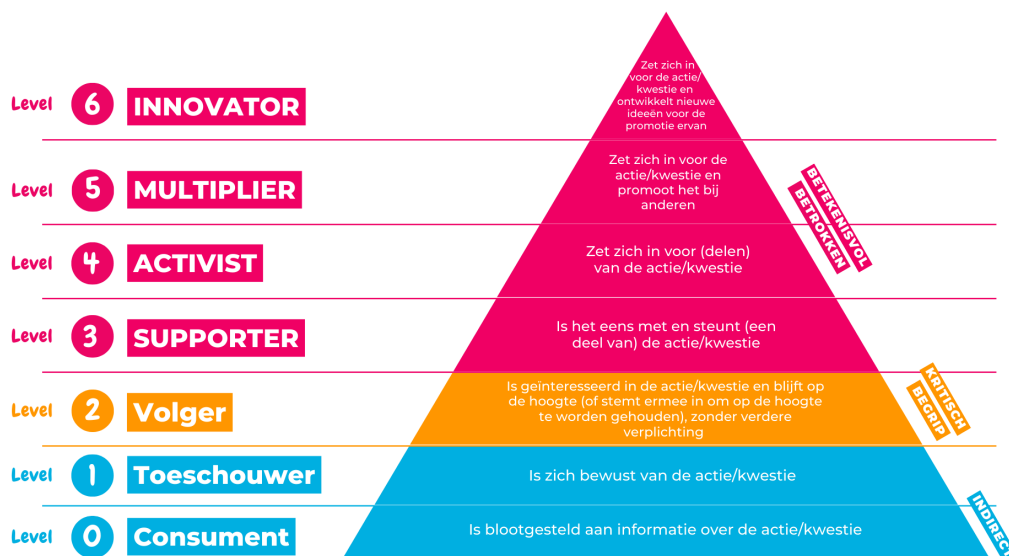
Level 6 INNOVATOR

Zet zich in voor de actie/kwestie en ontwikkelt nieuwe ideeën voor de promotie ervan

Level 5 MULTIPLIER

Zet zich in voor de actie/kwestie en promoot het bij anderen

BETEKENISVOL BETROKKEN

Level 4 ACTIVIST

Zet zich in voor (delen) van de actie/kwestie

Level 3 SUPPORTER

Is het eens met en steunt (een deel van) de actie/kwestie

Level 2 Volger

Is geïnteresseerd in de actie/kwestie en blijft op de hoogte (of stemt ermee in om op de hoogte te worden gehouden), zonder verdere verplichting

KRITISCH BEGRIP

Level 1 Toeschouwer

Is zich bewust van de actie/kwestie

Level 0 Consument

Is blootgesteld aan informatie over de actie/kwestie

INDIREC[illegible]